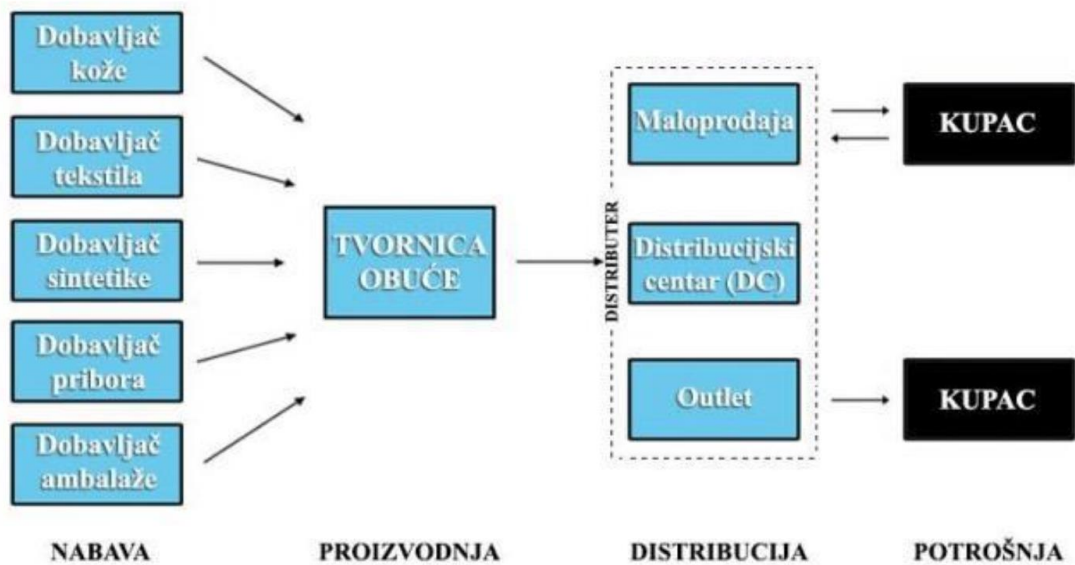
Dobavljač kože

Dobavljač tekstila

Dobavljač sintetike

Dobavljač pribora

Dobavljač ambalaže

TVORNICA OBUĆE

DISTRIBUTER

Maloprodaja

Distribucijski centar (DC)

Outlet

KUPAC

KUPAC

NABAVA

PROIZVODNJA

DISTRIBUCIJA

POTROŠNJA